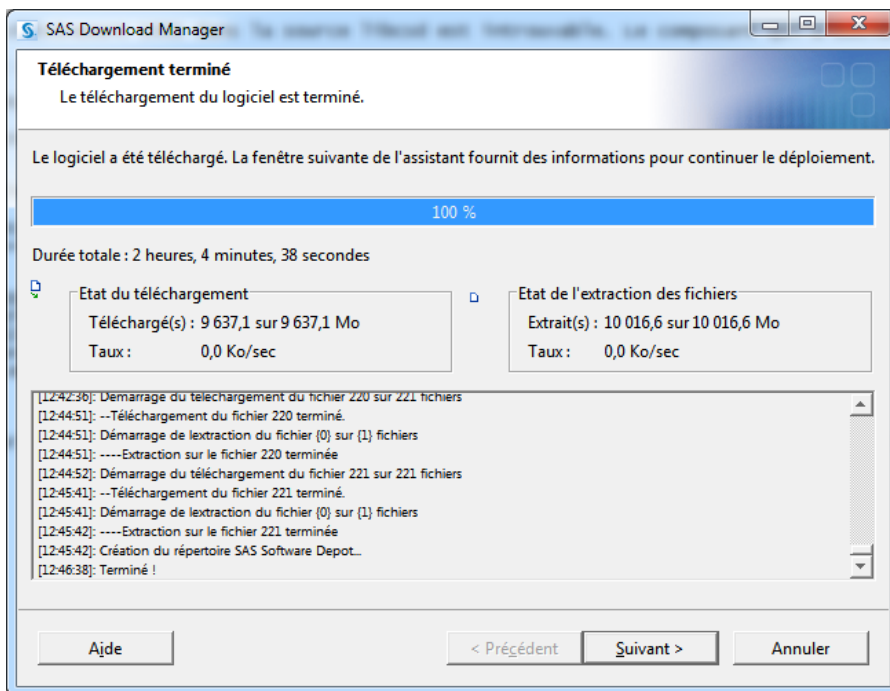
SAS Download Manager

Téléchargement terminé
Le téléchargement du logiciel est terminé.

Le logiciel a été téléchargé. La fenêtre suivante de l'assistant fournit des informations pour continuer le déploiement.

100 %

Durée totale : 2 heures, 4 minutes, 38 secondes

Etat du téléchargement
Téléchargé(s) : 9 637,1 sur 9 637,1 Mo
Taux : 0,0 Ko/sec

Etat de l'extraction des fichiers
Extrait(s) : 10 016,6 sur 10 016,6 Mo
Taux : 0,0 Ko/sec

[12:42:36]: Démarrage du téléchargement du fichier 220 sur 221 fichiers
[12:44:51]: --Téléchargement du fichier 220 terminé.
[12:44:51]: Démarrage de lextraction du fichier {0} sur {1} fichiers
[12:44:51]: ----Extraction sur le fichier 220 terminée
[12:44:52]: Démarrage du téléchargement du fichier 221 sur 221 fichiers
[12:45:41]: --Téléchargement du fichier 221 terminé.
[12:45:41]: Démarrage de lextraction du fichier {0} sur {1} fichiers
[12:45:42]: ----Extraction sur le fichier 221 terminée
[12:45:42]: Création du répertoire SAS Software Depot...
[12:46:38]: Terminé !

Aide
< Précédent
Suivant >
Annuler